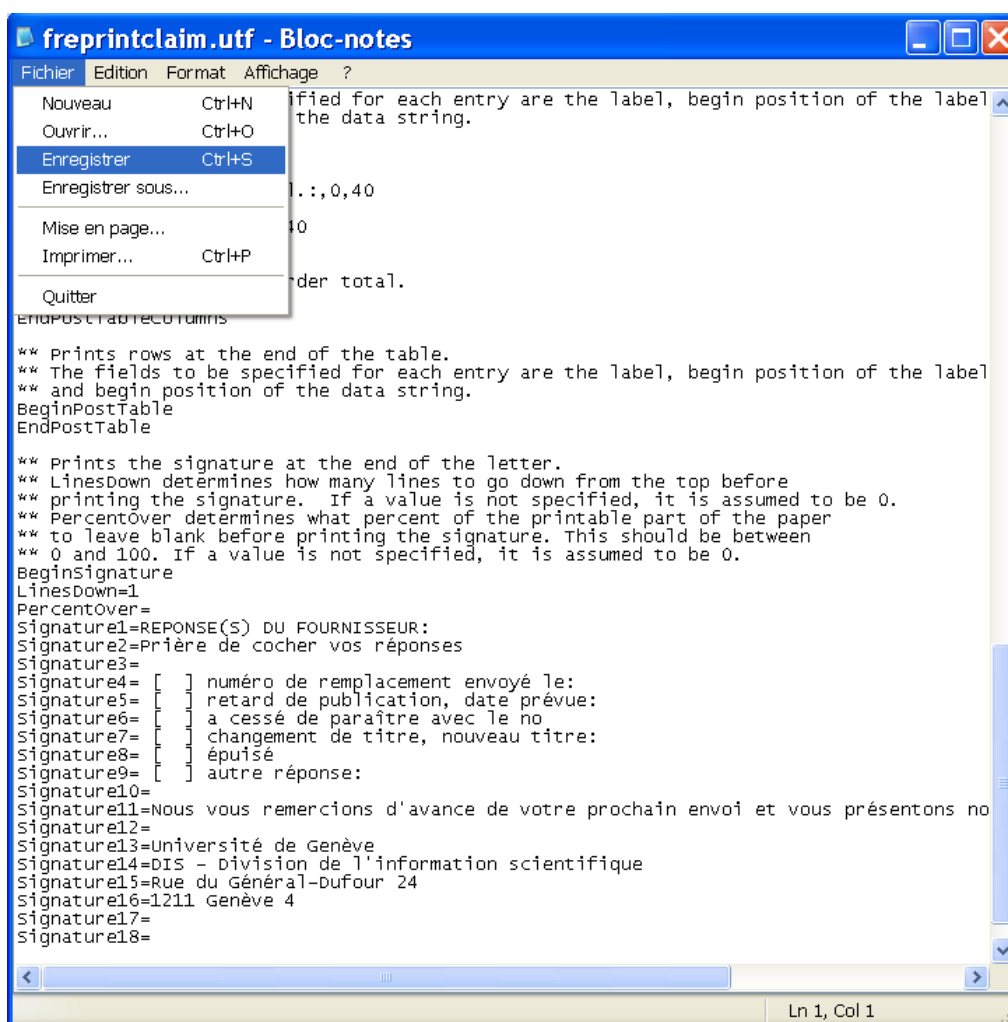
freprintclaim.utf - Bloc-notes

Fichier Edition Format Affichage ?

Nouveau Ctrl+N
Ouvrir... Ctrl+O
Enregistrer Ctrl+S
Enregistrer sous...
Mise en page...
Imprimer... Ctrl+P
Quitter

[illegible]ified for each entry are the label, begin position of the label
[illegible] the data string.

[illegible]l.:,0,40

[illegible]40

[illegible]rder total.
EndPostTableColumns

** Prints rows at the end of the table.
** The fields to be specified for each entry are the label, begin position of the label
** and begin position of the data string.
BeginPostTable
EndPostTable

** Prints the signature at the end of the letter.
** LinesDown determines how many lines to go down from the top before
** printing the signature. If a value is not specified, it is assumed to be 0.
** PercentOver determines what percent of the printable part of the paper
** to leave blank before printing the signature. This should be between
** 0 and 100. If a value is not specified, it is assumed to be 0.
BeginSignature
LinesDown=1
PercentOver=
Signature1=REPONSE(S) DU FOURNISSEUR:
Signature2=Prière de cocher vos réponses
Signature3=
Signature4= [ ] numéro de remplacement envoyé le:
Signature5= [ ] retard de publication, date prévue:
Signature6= [ ] a cessé de paraître avec le no
Signature7= [ ] changement de titre, nouveau titre:
Signature8= [ ] épuisé
Signature9= [ ] autre réponse:
Signature10=
Signature11=Nous vous remercions d'avance de votre prochain envoi et vous présentons no
Signature12=
Signature13=Université de Genève
Signature14=DIS - Division de l'information scientifique
Signature15=Rue du Général-Dufour 24
Signature16=1211 Genève 4
Signature17=
Signature18=

Ln 1, Col 1